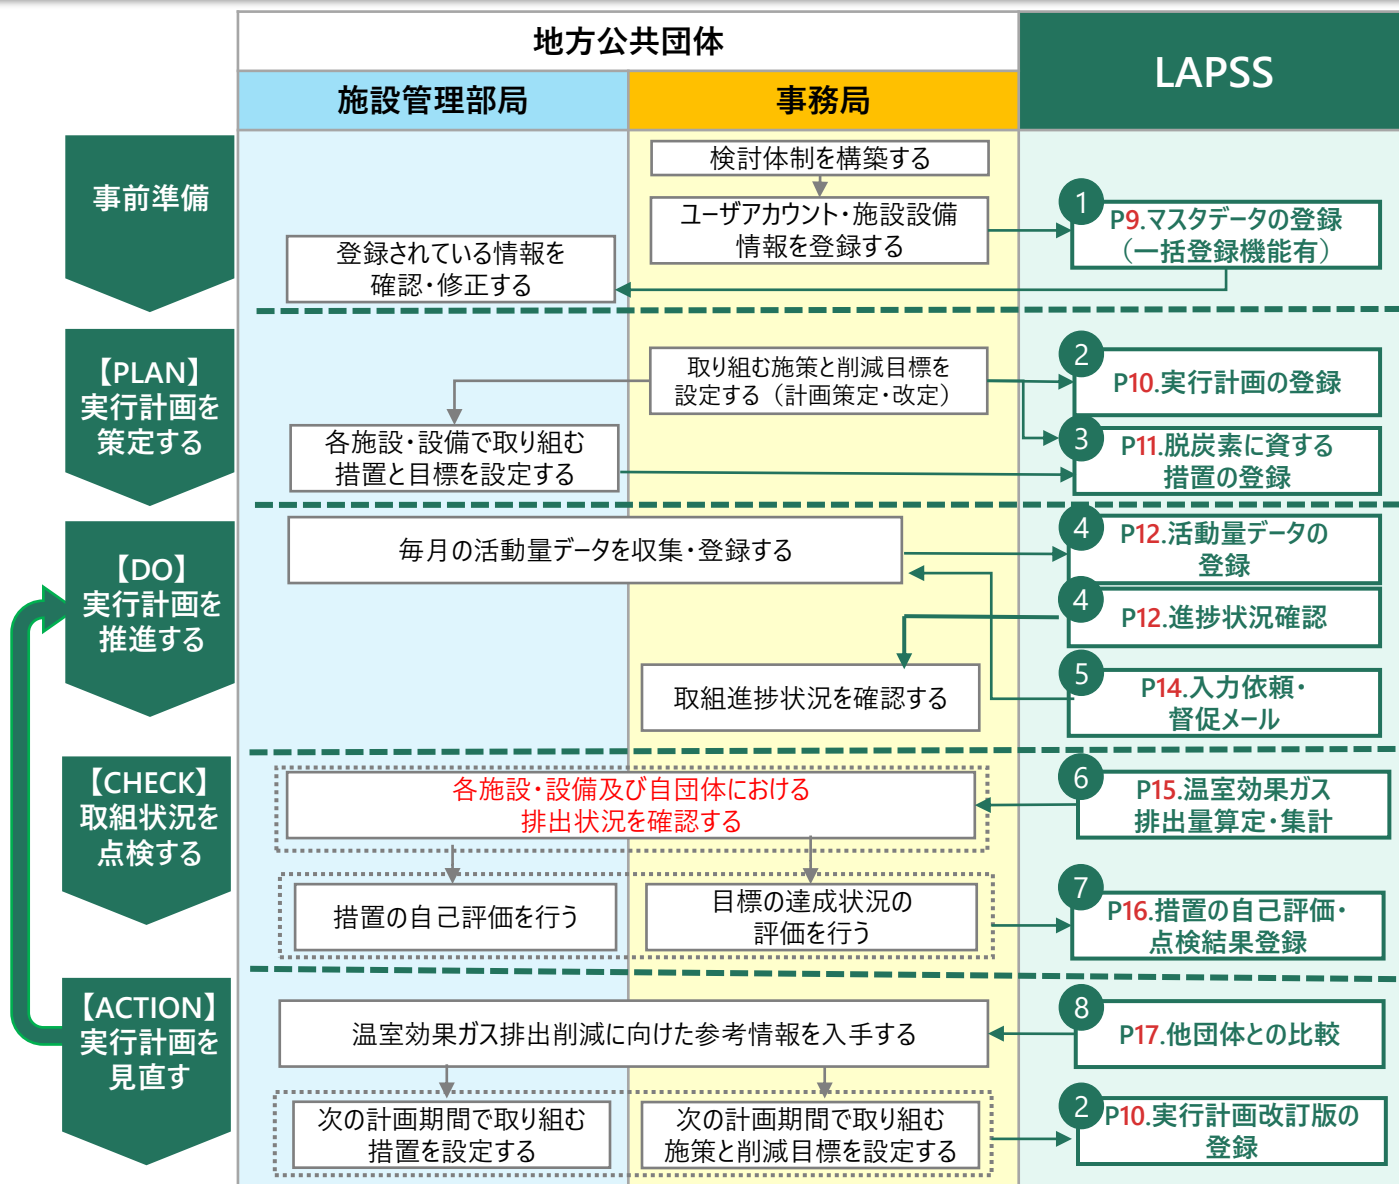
地方公共団体

施設管理部局

事務局

LAPSS

事前準備

検討体制を構築する

ユーザアカウント・施設設備情報を登録する

登録されている情報を確認・修正する

1 P9.マスタデータの登録（一括登録機能有）

【PLAN】実行計画を策定する

取り組む施策と削減目標を設定する（計画策定・改定）

各施設・設備で取り組む措置と目標を設定する

2 P10.実行計画の登録

3 P11.脱炭素に資する措置の登録

【DO】実行計画を推進する

毎月の活動量データを収集・登録する

取組進捗状況を確認する

4 P12.活動量データの登録

4 P12.進捗状況確認

5 P14.入力依頼・督促メール

【CHECK】取組状況を点検する

各施設・設備及び自団体における排出状況を確認する

措置の自己評価を行う

目標の達成状況の評価を行う

6 P15.温室効果ガス排出量算定・集計

7 P16.措置の自己評価・点検結果登録

【ACTION】実行計画を見直す

温室効果ガス排出削減に向けた参考情報を入手する

次の計画期間で取り組む措置を設定する

次の計画期間で取り組む施策と削減目標を設定する

8 P17.他団体との比較

2 P10.実行計画改訂版の登録